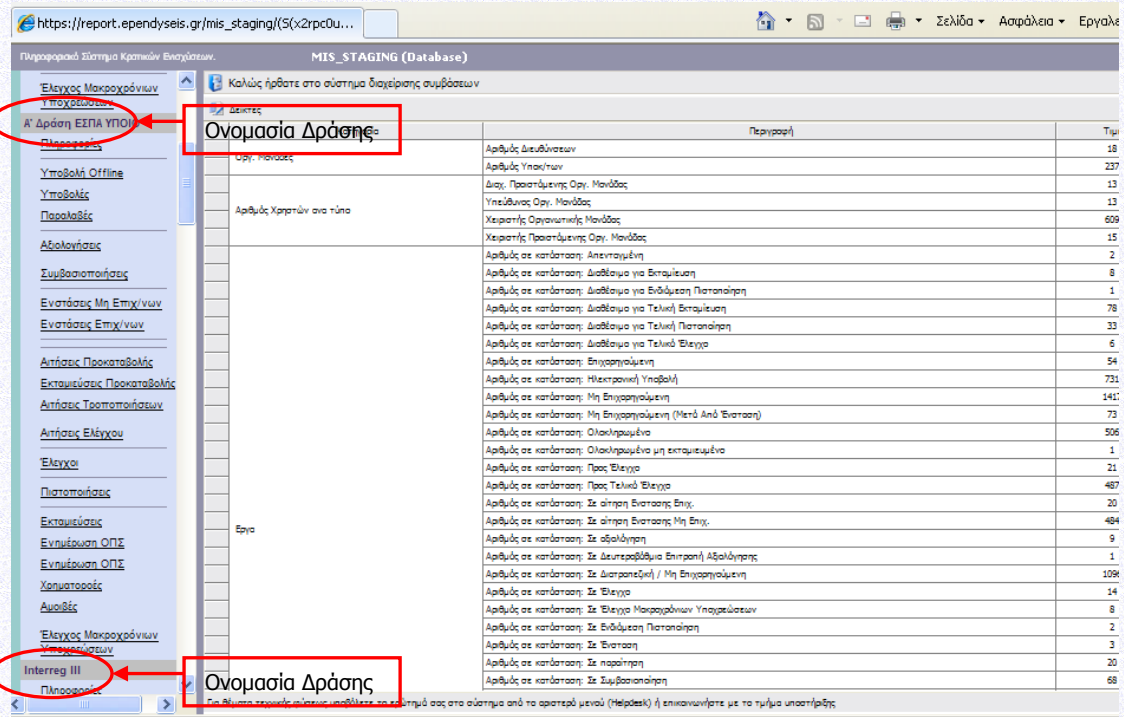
https://report.ependyseis.gr/mis_staging/(S(x2rpc0u...

Σελίδα ▾ Ασφάλεια ▾ Εργαλε

Πληροφοριακό Σύστημα Κρατικών Ενισχύσεων. MIS_STAGING (Database)

Έλεγχος Μακροχρόνιων Υποχρεώσεων
Α' Δράση ΕΣΠΑ ΥΠΟ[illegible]
Πληροφορίες
Υποβολή Offline
Υποβολές
Παραλαβές
Αξιολογήσεις
Συμβασιοποιήσεις
Ενστάσεις Μη Επιχ/νων
Ενστάσεις Επιχ/νων
Αιτήσεις Προκαταβολής
Εκταμιεύσεις Προκαταβολής
Αιτήσεις Τροποποιήσεων
Αιτήσεις Ελέγχου
Έλεγχοι
Πιστοποιήσεις
Εκταμιεύσεις
Ενημέρωση ΟΠΣ
Ενημέρωση ΟΠΣ
Χρηματοροές
Αμοιβές
Έλεγχος Μακροχρόνιων Υποχρεώσεων
Interreg III
Πληροφορίες

Ονομασία Δράσης
Ονομασία Δράσης

Καλώς ήρθατε στο σύστημα διαχείρισης συμβάσεων

Δείκτες

| | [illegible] | Περιγραφή | Τιμ |
|---|---|---|---|
| | Οργ. Μονάδες | Αριθμός Διευθύνσεων | 18 |
| | | Αριθμός Υπαλ/των | 237 |
| | Αριθμός Χρηστών ανα τύπο | Διαχ. Προιστάμενης Οργ. Μονάδας | 13 |
| | | Υπεύθυνος Οργ. Μονάδας | 13 |
| | | Χειριστής Οργανωτικής Μονάδας | 609 |
| | | Χειριστής Προιστάμενης Οργ. Μονάδας | 15 |
| | Εργα | Αριθμός σε κατάσταση: Απεντιαγμένη | 2 |
| | | Αριθμός σε κατάσταση: Διαθέσιμα για Εκταμίευση | 8 |
| | | Αριθμός σε κατάσταση: Διαθέσιμο για Ενδιάμεση Πιστοποίηση | 1 |
| | | Αριθμός σε κατάσταση: Διαθέσιμο για Τελική Εκταμίευση | 78 |
| | | Αριθμός σε κατάσταση: Διαθέσιμο για Τελική Πιστοποίηση | 33 |
| | | Αριθμός σε κατάσταση: Διαθέσιμο για Τελικό Έλεγχο | 6 |
| | | Αριθμός σε κατάσταση: Επιχορηγούμενη | 54 |
| | | Αριθμός σε κατάσταση: Ηλεκτρονική Υποβολή | 731 |
| | | Αριθμός σε κατάσταση: Μη Επιχορηγούμενη | 1417 |
| | | Αριθμός σε κατάσταση: Μη Επιχορηγούμενη (Μετά Από Ένσταση) | 73 |
| | | Αριθμός σε κατάσταση: Ολοκληρωμένο | 506 |
| | | Αριθμός σε κατάσταση: Ολοκληρωμένο μη εκταμιευμένο | 1 |
| | | Αριθμός σε κατάσταση: Προς Έλεγχο | 21 |
| | | Αριθμός σε κατάσταση: Προς Τελικό Έλεγχο | 487 |
| | | Αριθμός σε κατάσταση: Σε αίτηση Ενστασης Επιχ. | 20 |
| | | Αριθμός σε κατάσταση: Σε αίτηση Ενστασης Μη Επιχ. | 484 |
| | | Αριθμός σε κατάσταση: Σε αξιολόγηση | 9 |
| | | Αριθμός σε κατάσταση: Σε Δευτεροβάθμια Επιτροπή Αξιολόγησης | 1 |
| | | Αριθμός σε κατάσταση: Σε Διατραπεζική / Μη Επιχορηγούμενη | 1096 |
| | | Αριθμός σε κατάσταση: Σε Έλεγχο | 14 |
| | | Αριθμός σε κατάσταση: Σε Έλεγχο Μακροχρόνιων Υποχρεώσεων | 8 |
| | | Αριθμός σε κατάσταση: Σε Ενδιάμεση Πιστοποίηση | 2 |
| | | Αριθμός σε κατάσταση: Σε Ένσταση | 3 |
| | | Αριθμός σε κατάσταση: Σε παραίτηση | 20 |
| | | Αριθμός σε κατάσταση: Σε Συμβασιοποίηση | 68 |

Για θέματα τεχνικής φύσεως υποβάλετε το αίτημά σας στο σύστημα από το αριστερό μενού (Helpdesk) ή επικοινωνήστε με το τμήμα υποστήριξης